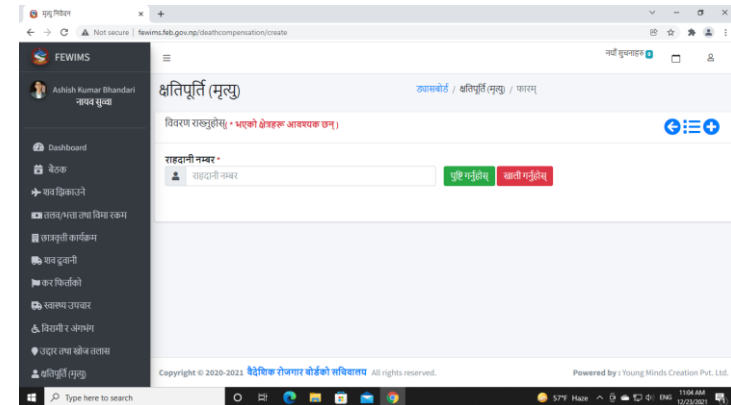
मृत्यु निवेदन ×
+
Not secure | fewims.feb.gov.np/deathcompensation/create
FEWIMS
Ashish Kumar Bhandari
नायव सुब्बा
Dashboard
बैठक
शव झिकाउने
तलब/भत्ता तथा बिमा रकम
छात्रवृत्ती कार्यक्रम
शव ढुवानी
कर फिर्ताको
स्वास्थ्य उपचार
बिरामी र अंगभंग
उद्धार तथा खोज तलास
क्षतिपूर्ति (मृत्यु)
नयाँ सुचनाहरु 0
क्षतिपूर्ति (मृत्यु)
ड्यासबोर्ड / क्षतिपूर्ति (मृत्यु) / फारम्
विवरण राख्नुहोस् ( * भएको क्षेत्रहरू आवश्यक छन् )
राहदानी नम्बर *
राहदानी नम्बर
पुष्टि गर्नुहोस्
खाली गर्नुहोस्
Copyright © 2020-2021 वैदेशिक रोजगार बोर्डको सचिवालय All rights reserved.
Powered by : Young Minds Creation Pvt. Ltd.
Type here to search
57°F Haze ENG 11:04 AM 12/23/2021